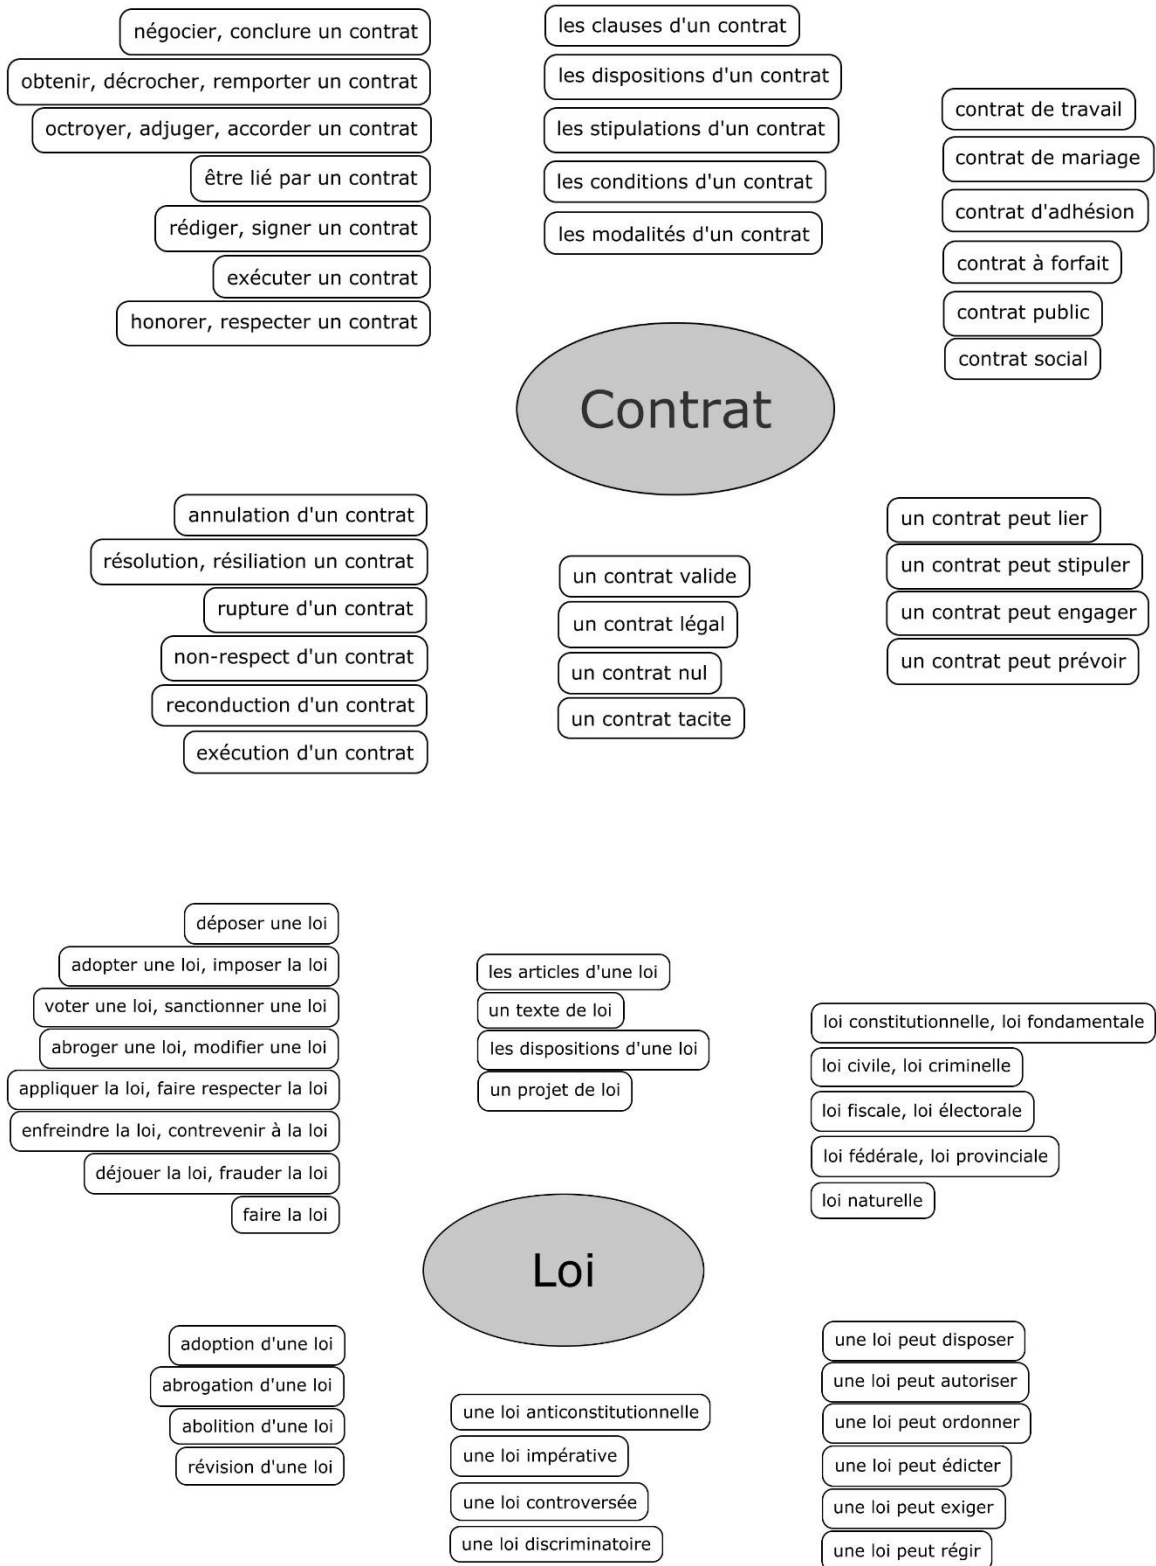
négocier, conclure un contrat
obtenir, décrocher, remporter un contrat
octroyer, adjuger, accorder un contrat
être lié par un contrat
rédiger, signer un contrat
exécuter un contrat
honorer, respecter un contrat

les clauses d'un contrat
les dispositions d'un contrat
les stipulations d'un contrat
les conditions d'un contrat
les modalités d'un contrat

contrat de travail
contrat de mariage
contrat d'adhésion
contrat à forfait
contrat public
contrat social

Contrat

annulation d'un contrat
résolution, résiliation un contrat
rupture d'un contrat
non-respect d'un contrat
reconduction d'un contrat
exécution d'un contrat

un contrat valide
un contrat légal
un contrat nul
un contrat tacite

un contrat peut lier
un contrat peut stipuler
un contrat peut engager
un contrat peut prévoir

déposer une loi
adopter une loi, imposer la loi
voter une loi, sanctionner une loi
abroger une loi, modifier une loi
appliquer la loi, faire respecter la loi
enfreindre la loi, contrevenir à la loi
déjouer la loi, frauder la loi
faire la loi

les articles d'une loi
un texte de loi
les dispositions d'une loi
un projet de loi

loi constitutionnelle, loi fondamentale
loi civile, loi criminelle
loi fiscale, loi électorale
loi fédérale, loi provinciale
loi naturelle

Loi

adoption d'une loi
abrogation d'une loi
abolition d'une loi
révision d'une loi

une loi anticonstitutionnelle
une loi impérative
une loi controversée
une loi discriminatoire

une loi peut disposer
une loi peut autoriser
une loi peut ordonner
une loi peut édicter
une loi peut exiger
une loi peut régir